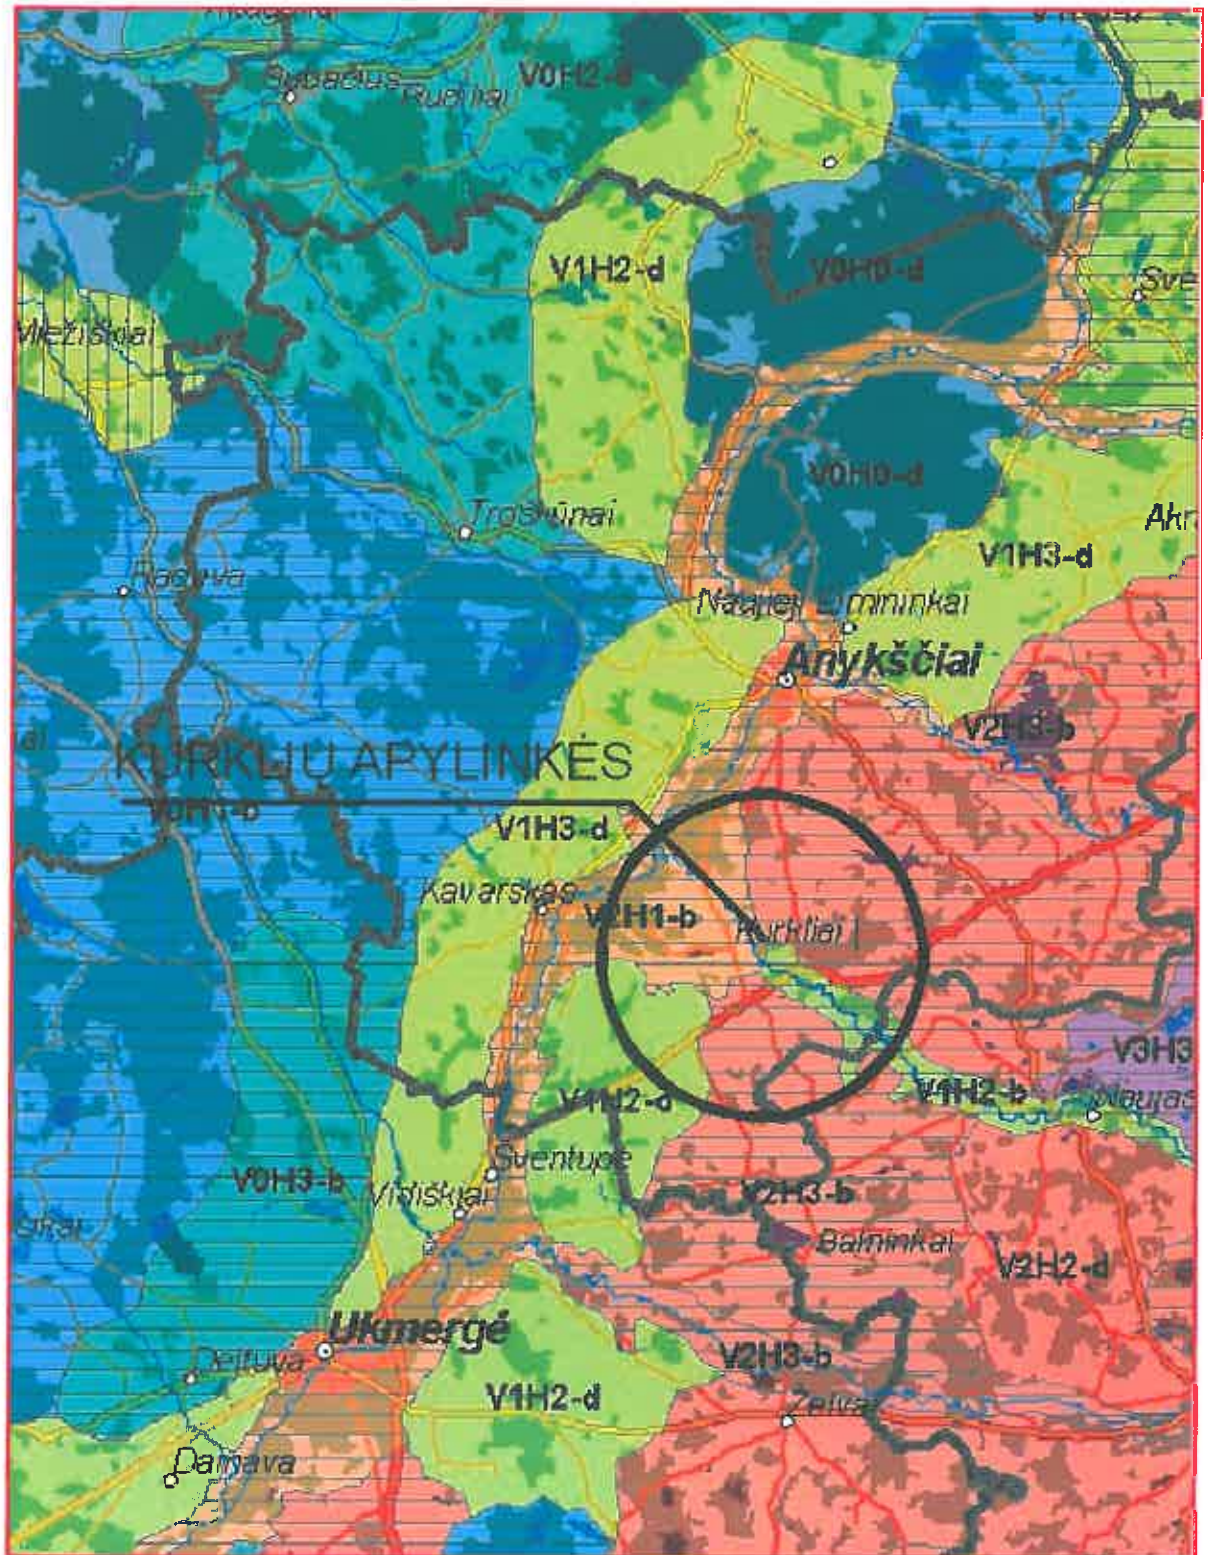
Subačius
Rubliai
V0H2-d
V1H2-d
V0H0-d
Sve
Miežiškiai
V0H0-d
Troškūnai
Akr
V1H3-d
Raguva
Naujieji Elmininkai
Anykščiai
V2H3-b
KURKLIŲ APYLINKĖS
V0H1-b
V1H3-d
Kavarskas
V2H1-b
Kurkliai
V3H3
V1H2-d
V1H2-b
Naujas
Šventupė
V0H3-b
Vidiškiai
V2H3-b
Balninkai
V2H2-d
Ukmergė
Deltuva
V2H3-b
V1H2-d
Želva
Dainava